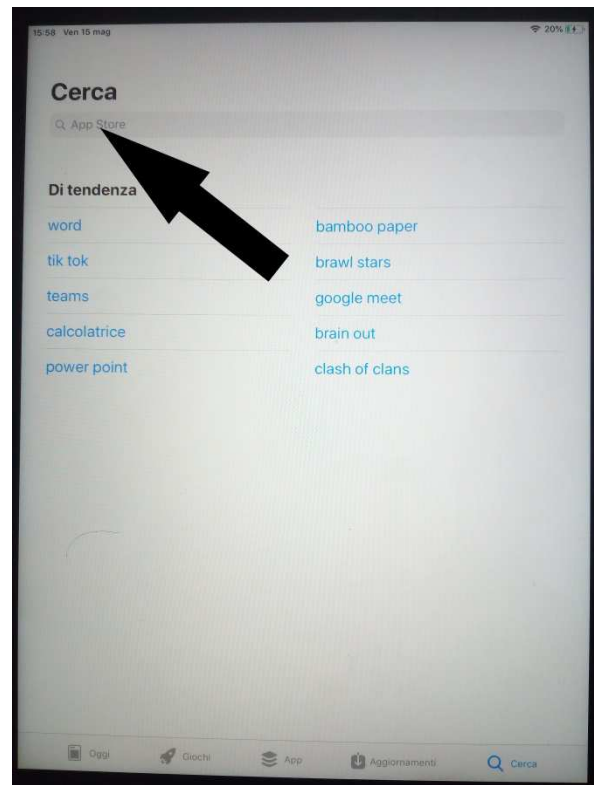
15:58 Ven 15 mag

20%

Cerca

App Store

Di tendenza

word

tik tok

teams

calcolatrice

power point

bamboo paper

brawl stars

google meet

brain out

clash of clans

Oggi Giochi App Aggiornamenti Cerca